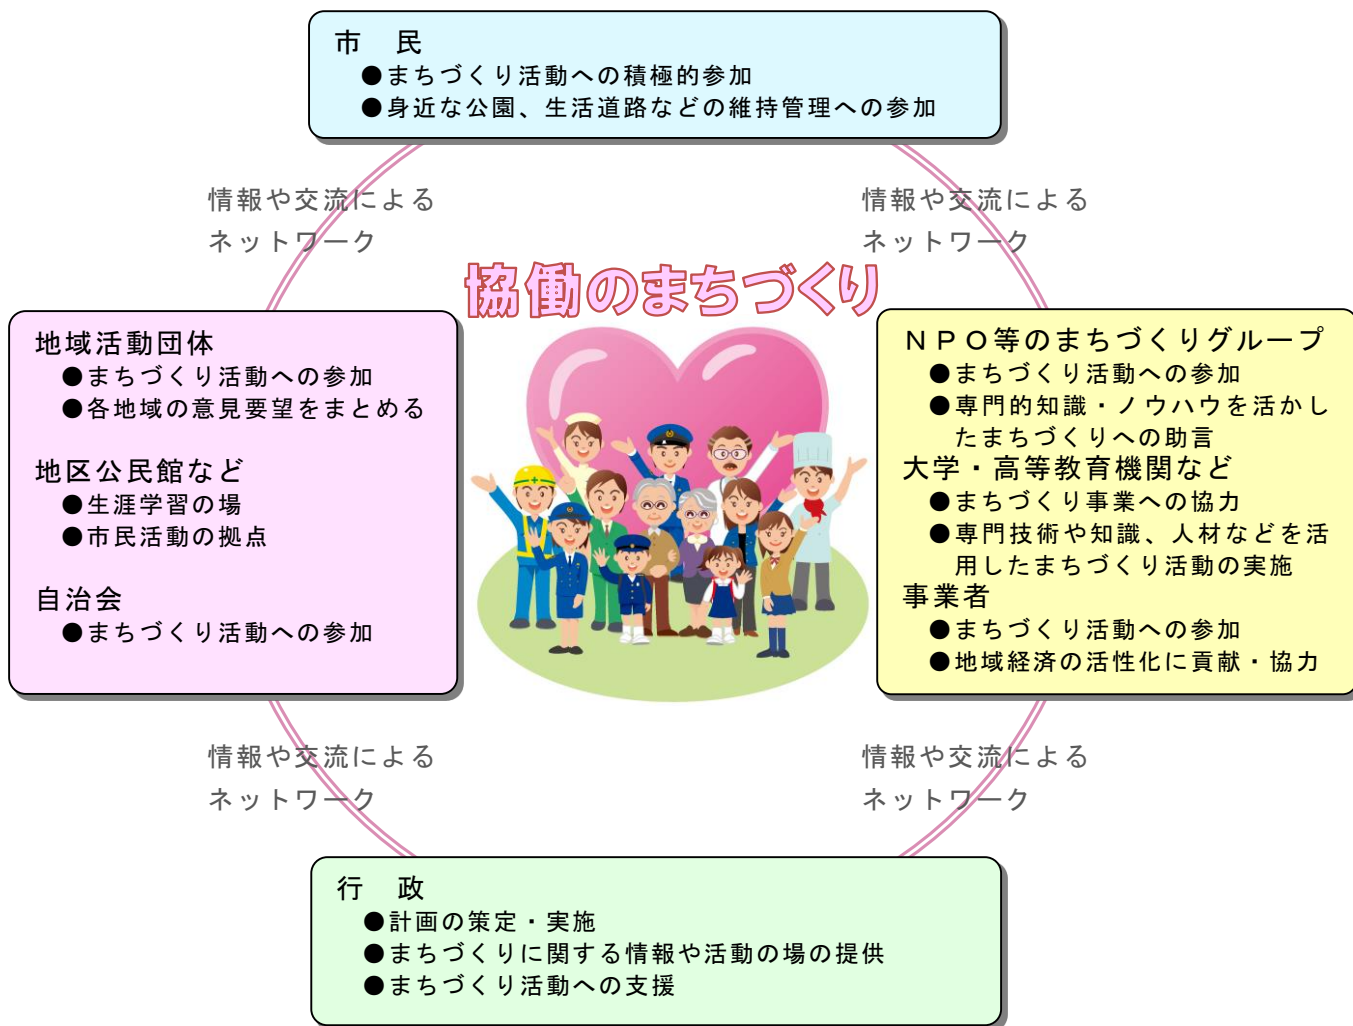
市　民
●まちづくり活動への積極的参加
●身近な公園、生活道路などの維持管理への参加

情報や交流による
ネットワーク

情報や交流による
ネットワーク

協働のまちづくり

地域活動団体
●まちづくり活動への参加
●各地域の意見要望をまとめる

地区公民館など
●生涯学習の場
●市民活動の拠点

自治会
●まちづくり活動への参加

ＮＰＯ等のまちづくりグループ
●まちづくり活動への参加
●専門的知識・ノウハウを活かしたまちづくりへの助言
大学・高等教育機関など
●まちづくり事業への協力
●専門技術や知識、人材などを活用したまちづくり活動の実施
事業者
●まちづくり活動への参加
●地域経済の活性化に貢献・協力

情報や交流による
ネットワーク

情報や交流による
ネットワーク

行　政
●計画の策定・実施
●まちづくりに関する情報や活動の場の提供
●まちづくり活動への支援